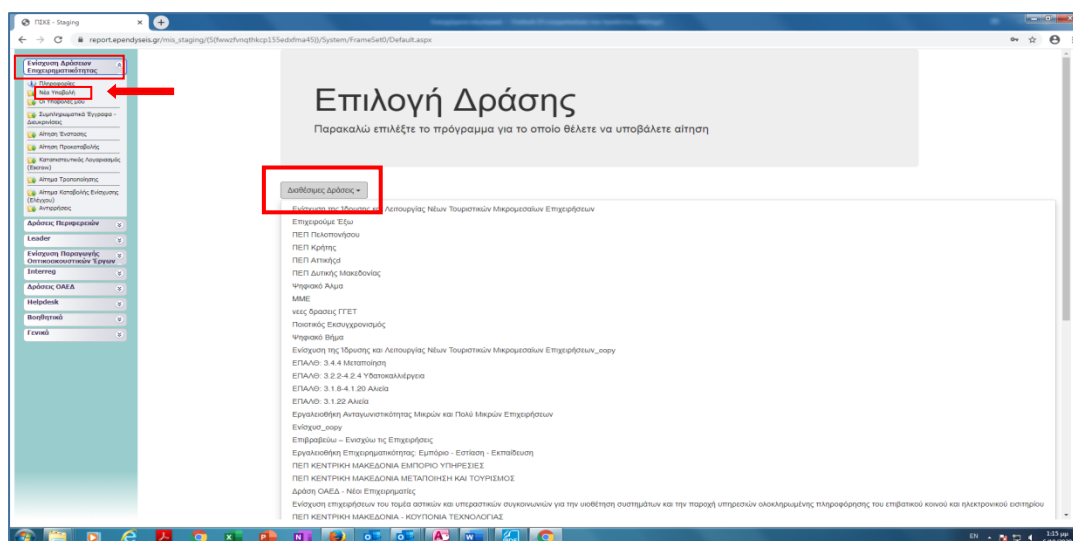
ΠΣΚΕ - Staging

report.ependyseis.gr/mis_staging/(S(fwwzfvnqthkcp155edxfma45))/System/FrameSet0/Default.aspx

Ενίσχυση Δράσεων Επιχειρηματικότητας

Πληροφορίες
Νέα Υποβολή
Οι Υποβολές μου
Συμπληρωματικά Έγγραφα - Διευκρινίσεις
Αίτηση Ένστασης
Αίτηση Προκαταβολής
Καταστατικός Λογαριασμός (Εκκινεί)
Αίτημα Τροποποίησης
Αίτημα Καταβολής Ενίσχυσης (Έλεγχοι)
Αντιρρήσεις

Δράσεις Περιφερειών
Leader
Ενίσχυση Παραγωγής Οπτικοακουστικών Έργων
Interreg
Δράσεις ΟΑΕΔ
Helpdesk
Βοηθητικά
Γενικά

Επιλογή Δράσης

Παρακαλώ επιλέξτε το πρόγραμμα για το οποίο θέλετε να υποβάλετε αίτηση

Διαθέσιμες Δράσεις ▾

Ενίσχυση της Ίδρυσης και Λειτουργίας Νέων Τουριστικών Μικρομεσαίων Επιχειρήσεων
Επιχειρούμε Έξω
ΠΕΠ Πελοποννήσου
ΠΕΠ Κρήτης
ΠΕΠ Αττικήςd
ΠΕΠ Δυτικής Μακεδονίας
Ψηφιακό Άλμα
ΜΜΕ
νεες δρασεις ΓΓΕΤ
Ποιοτικός Εκσυγχρονισμός
Ψηφιακό Βήμα
Ενίσχυση της Ίδρυσης και Λειτουργίας Νέων Τουριστικών Μικρομεσαίων Επιχειρήσεων_copy
ΕΠΑΛΘ: 3.4.4 Μεταποίηση
ΕΠΑΛΘ: 3.2.2-4.2.4 Υδατοκαλλιέργεια
ΕΠΑΛΘ: 3.1.6-4.1.20 Αλιεία
ΕΠΑΛΘ: 3.1.22 Αλιεία
Εργαλειοθήκη Ανταγωνιστικότητας Μικρών και Πολύ Μικρών Επιχειρήσεων
Ενίσχυσ_copy
Επιβραβεύω – Ενισχύω τις Επιχειρήσεις
Εργαλειοθήκη Επιχειρηματικότητας: Εμπόριο - Εστίαση - Εκπαίδευση
ΠΕΠ ΚΕΝΤΡΙΚΗ ΜΑΚΕΔΟΝΙΑ ΕΜΠΟΡΙΟ ΥΠΗΡΕΣΙΕΣ
ΠΕΠ ΚΕΝΤΡΙΚΗ ΜΑΚΕΔΟΝΙΑ ΜΕΤΑΠΟΙΗΣΗ ΚΑΙ ΤΟΥΡΙΣΜΟΣ
Δράση ΟΑΕΔ - Νέοι Επιχειρηματίες
Ενίσχυση επιχειρήσεων του τομέα αστικών και υπεραστικών συγκοινωνιών για την υιοθέτηση συστημάτων και την παροχή υπηρεσιών ολοκληρωμένης πληροφόρησης του επιβατικού κοινού και ηλεκτρονικού εισιτηρίου
ΠΕΠ ΚΕΝΤΡΙΚΗ ΜΑΚΕΔΟΝΙΑ - ΚΟΥΠΟΝΙΑ ΤΕΧΝΟΛΟΓΙΑΣ

EN 1:15 μμ